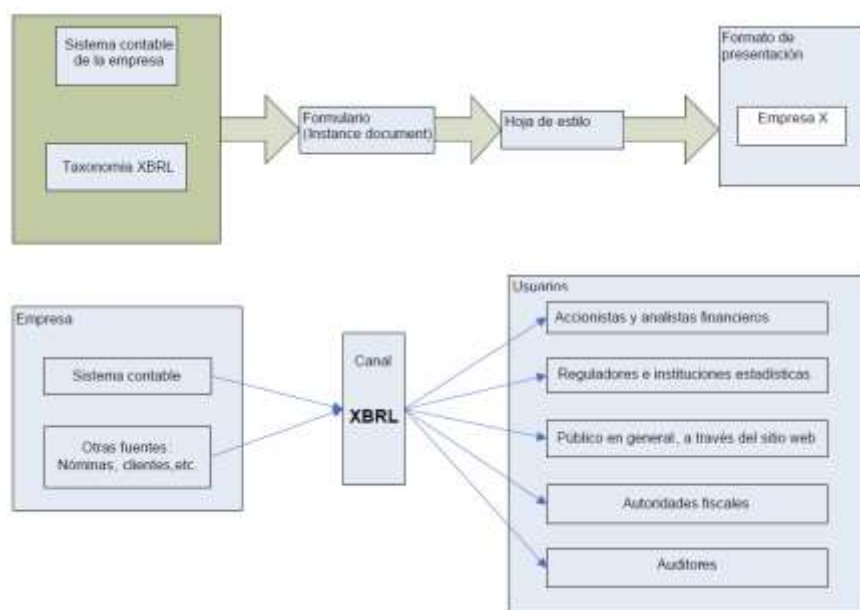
Sistema contable de la empresa

Taxonomia XBRL

Formulario (Instance document)

Hoja de estilo

Formato de presentación

Empresa X

Empresa

Sistema contable

Otras fuentes Nóminas, clientes,etc.

Canal

XBRL

Usuarios

Accionistas y analistas financieros

Reguladores e instituciones estadísticas

Público en general, a través del sitio web

Autoridades fiscales

Auditores